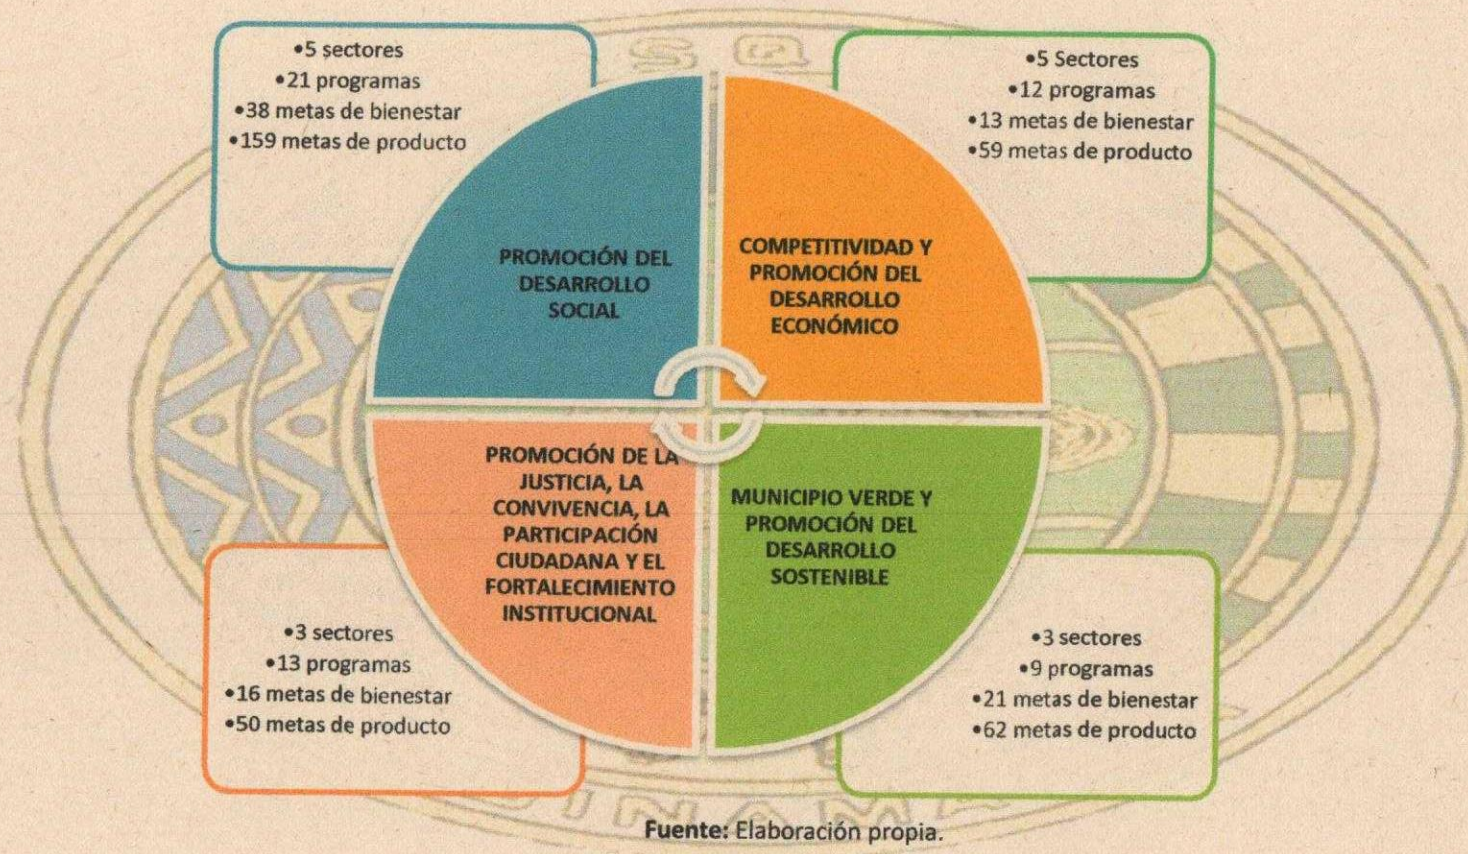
•5 sectores
•21 programas
•38 metas de bienestar
•159 metas de producto

•5 Sectores
•12 programas
•13 metas de bienestar
•59 metas de producto

PROMOCIÓN DEL DESARROLLO SOCIAL

COMPETITIVIDAD Y PROMOCIÓN DEL DESARROLLO ECONÓMICO

PROMOCIÓN DE LA JUSTICIA, LA CONVIVENCIA, LA PARTICIPACIÓN CIUDADANA Y EL FORTALECIMIENTO INSTITUCIONAL

MUNICIPIO VERDE Y PROMOCIÓN DEL DESARROLLO SOSTENIBLE

•3 sectores
•13 programas
•16 metas de bienestar
•50 metas de producto

•3 sectores
•9 programas
•21 metas de bienestar
•62 metas de producto

Fuente: Elaboración propia.